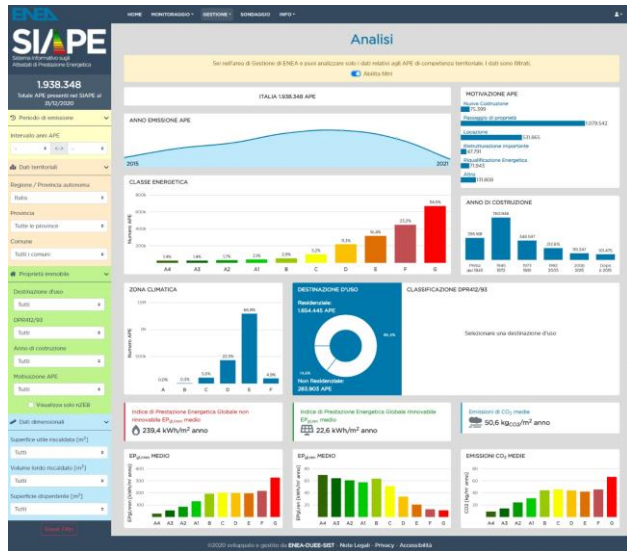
ENEA

SIAPE
Sistema Informativo sugli Attestati di Prestazione Energetica

1.938.348
Totale APE presenti nel SIAPE al 31/12/2020

HOME MONITORAGGIO GESTIONE SONDAGGIO INFO

Analisi

Sei nell'area di Gestione di ENEA e puoi analizzare solo i dati relativi agli APE di competenza territoriale. I dati sono filtrati.
Abilita filtri

Periodo di emissione
Intervallo anni APE

Dati territoriali
Regione / Provincia autonoma
Italia
Provincia
Tutte le province
Comune
Tutti i comuni

Proprietà immobile
Destinazione d'uso
Tutti
DPR412/93
Tutti
Anno di costruzione
Tutti
Motivazione APE
Tutte
Visualizza solo nZEB

Dati dimensionali
Superficie utile riscaldata (m²)
Tutti
Volume lordo riscaldato (m³)
Tutti
Superficie disperdente (m²)
Tutti

Reset Filtri

ITALIA 1.938.348 APE

ANNO EMISSIONE APE
2015 2021

MOTIVAZIONE APE
Nuova Costruzione 75.399
Passaggio di proprietà 1.079.542
Locazione 531.865
Ristrutturazione importante 47.791
Riqualificazione Energetica 71.843
Altro 131.908

CLASSE ENERGETICA
Numero APE
A4 A3 A2 A1 B C D E F G

ANNO DI COSTRUZIONE
Prima del 1945 1945 1972 1977 1991 2006 Dopo il 2015

ZONA CLIMATICA
Numero APE
A B C D E F

DESTINAZIONE D'USO
Residenziale: 1.654.445 APE
Non Residenziale: 283.903 APE

CLASSIFICAZIONE DPR412/93
Selezionare una destinazione d'uso

Indice di Prestazione Energetica Globale non rinnovabile $EP_{gl,nren}$ medio
239,4 kWh/m² anno

Indice di Prestazione Energetica Globale rinnovabile $EP_{gl,ren}$ medio
22,6 kWh/m² anno

Emissioni di $CO_2$ medie
50,6 $kg_{CO2}$/m² anno

$EP_{gl,nren}$ MEDIO
$EP_{gl,ren}$ MEDIO
EMISSIONI $CO_2$ MEDIE
A4 A3 A2 A1 B C D E F G

©2020 sviluppato e gestito da ENEA-DUEE-SIST · Note Legali · Privacy · Accessibilità